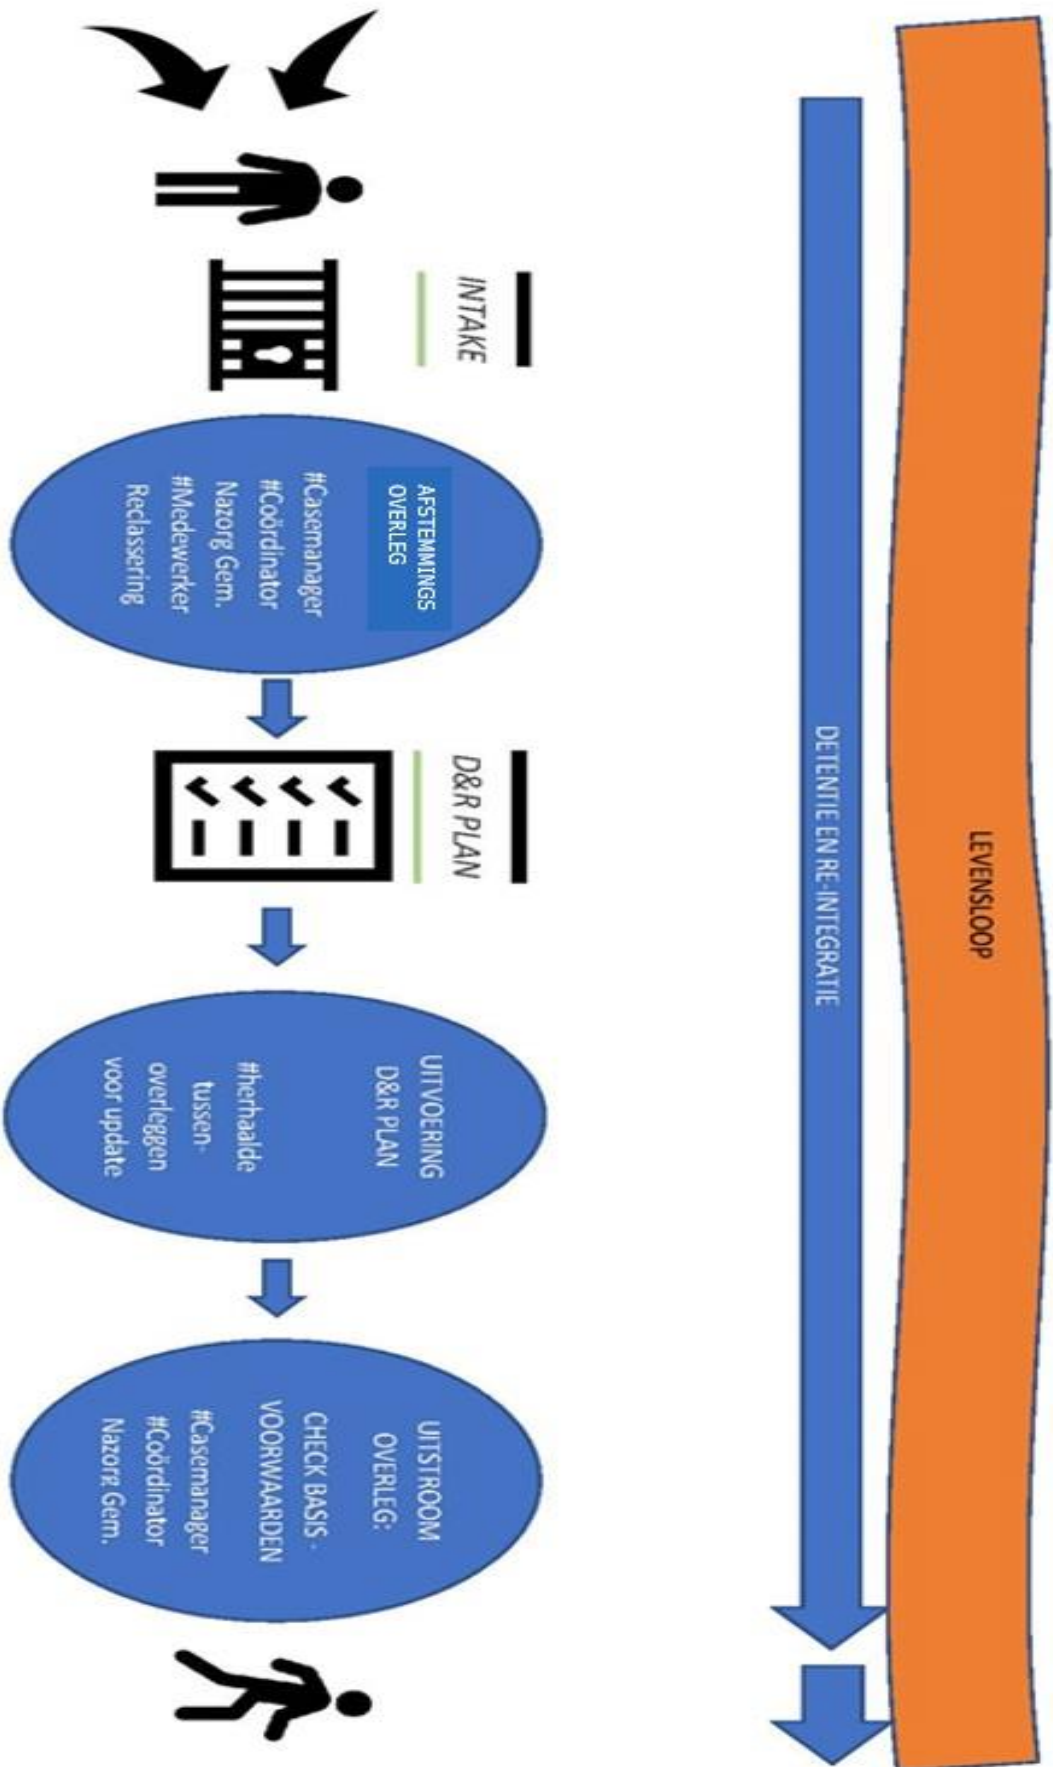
LEVENSLOOP

DETENTIE EN RE-INTEGRATIE

INTAKE

AFSTEMMINGS OVERLEG
#Casemanager
#Coördinator Nazorg Gem.
#Medewerker Reclassering

D&R PLAN

UITVOERING D&R PLAN
#herhaalde tussenoverleggen voor update

UITSTROOM OVERLEG:
CHECK BASISVOORWAARDEN
#Casemanager
#Coördinator Nazorg Gem.